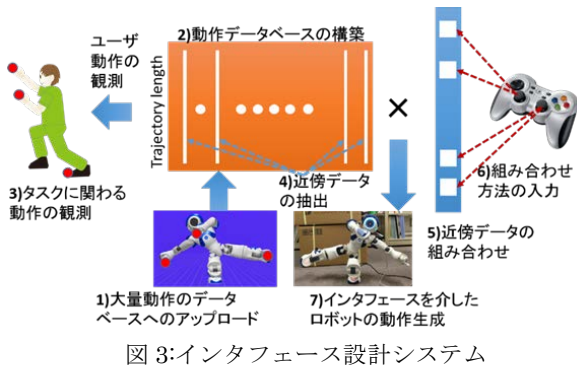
2)動作データベースの構築

ユーザ動作の観測

Trajectory length

×

3)タスクに関わる動作の観測

4)近傍データの抽出

6)組み合わせ方法の入力

5)近傍データの組み合わせ

1)大量動作のデータベースへのアップロード

7)インタフェースを介したロボットの動作生成

図 3:インタフェース設計システム